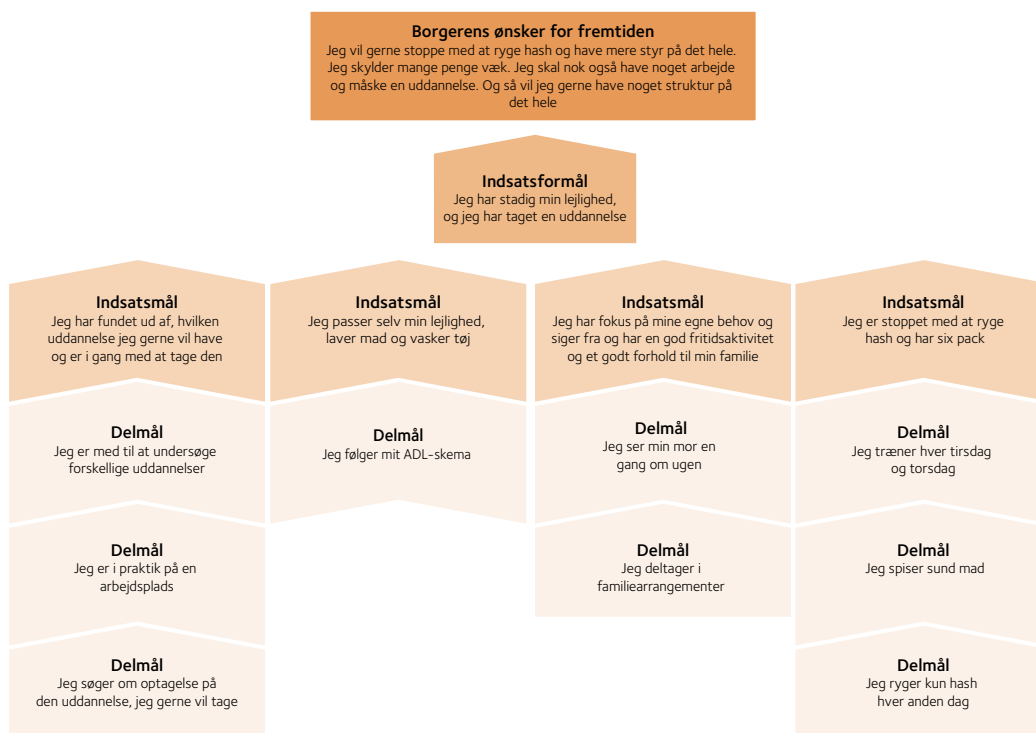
**Borgerens ønsker for fremtiden**
Jeg vil gerne stoppe med at ryge hash og have mere styr på det hele. Jeg skylder mange penge væk. Jeg skal nok også have noget arbejde og måske en uddannelse. Og så vil jeg gerne have noget struktur på det hele

**Indsatsformål**
Jeg har stadig min lejlighed, og jeg har taget en uddannelse

**Indsatsmål**
Jeg har fundet ud af, hvilken uddannelse jeg gerne vil have og er i gang med at tage den

**Delmål**
Jeg er med til at undersøge forskellige uddannelser

**Delmål**
Jeg er i praktik på en arbejdsplads

**Delmål**
Jeg søger om optagelse på den uddannelse, jeg gerne vil tage

**Indsatsmål**
Jeg passer selv min lejlighed, laver mad og vasker tøj

**Delmål**
Jeg følger mit ADL-skema

**Indsatsmål**
Jeg har fokus på mine egne behov og siger fra og har en god fritidsaktivitet og et godt forhold til min familie

**Delmål**
Jeg ser min mor en gang om ugen

**Delmål**
Jeg deltager i familiearrangementer

**Indsatsmål**
Jeg er stoppet med at ryge hash og har six pack

**Delmål**
Jeg træner hver tirsdag og torsdag

**Delmål**
Jeg spiser sund mad

**Delmål**
Jeg ryger kun hash hver anden dag